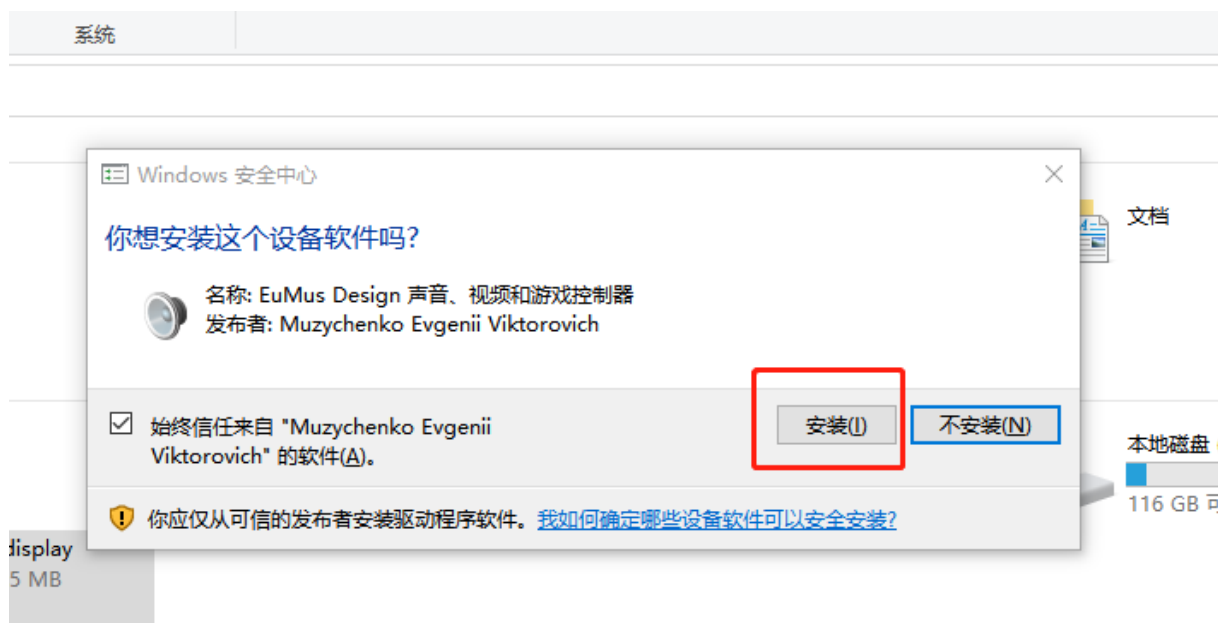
系统

Windows 安全中心

你想安装这个设备软件吗?

名称: EuMus Design 声音、视频和游戏控制器
发布者: Muzychenko Evgenii Viktorovich

始终信任来自 "Muzychenko Evgenii Viktorovich" 的软件(A)。

安装(I)

不安装(N)

你应仅从可信的发布者安装驱动程序软件。 我如何确定哪些设备软件可以安全安装?

文档

本地磁盘

116 GB 可

display
5 MB